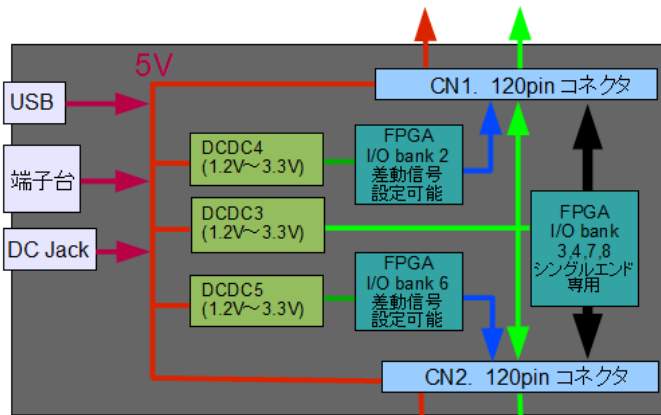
5V

USB

端子台

DC Jack

CN1. 120pin コネクタ

DCDC4
(1.2V～3.3V)

FPGA
I/O bank 2
差動信号
設定可能

DCDC3
(1.2V～3.3V)

FPGA
I/O bank
3,4,7,8
シングルエンド
専用

DCDC5
(1.2V～3.3V)

FPGA
I/O bank 6
差動信号
設定可能

CN2. 120pin コネクタ